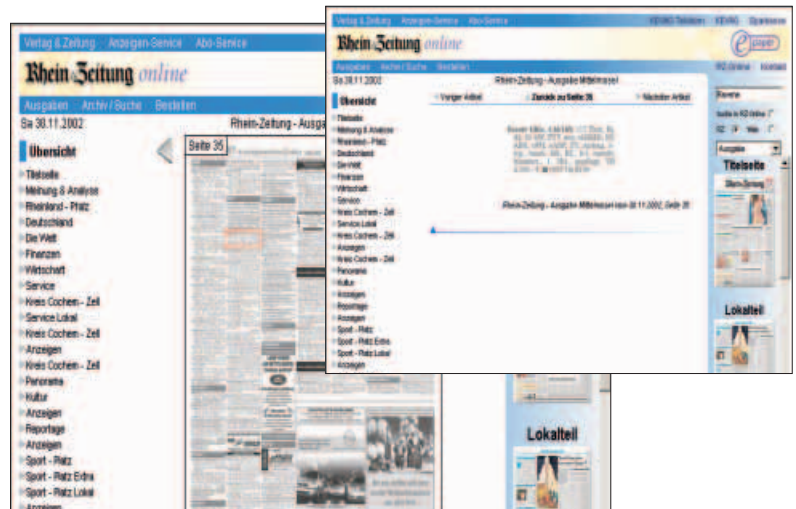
Verlag & Zeitung Anzeigen-Service Abo-Service

Rhein Zeitung online

Ausgaben Archiv / Suche Bestellen

Sa 30.11.2002 Rhein-Zeitung - Ausga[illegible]

Übersicht

Titelseite
Meinung & Analyse
Rheinland - Pfalz
Deutschland
Die Welt
Finanzen
Wirtschaft
Service
Kreis Cochem - Zell
Service Lokal
Kreis Cochem - Zell
Anzeigen
Kreis Cochem - Zell
Panorama
Kultur
Anzeigen
Reportage
Anzeigen
Sport - Platz
Sport - Platz Extra
Sport - Platz Lokal
Anzeigen

Seite 35

Lokalteil

Verlag & Zeitung Anzeigen-Service Abo-Service KEVAG Telekom KEVAG Sparkasse

Rhein Zeitung online

e paper

Ausgaben Archiv / Suche Bestellen RZ-Online Kontakt

Sa 30.11.2002 Rhein-Zeitung - Ausgabe Mittelmosel

Übersicht

Titelseite
Meinung & Analyse
Rheinland - Pfalz
Deutschland
Die Welt
Finanzen
Wirtschaft
Service
Kreis Cochem - Zell
Service Lokal
Kreis Cochem - Zell
Anzeigen
Kreis Cochem - Zell
Panorama
Kultur
Anzeigen
Reportage
Anzeigen
Sport - Platz
Sport - Platz Extra
Sport - Platz Lokal
Anzeigen

Voriger Artikel Zurück zu Seite 35 Nächster Artikel

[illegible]

Rhein-Zeitung - Ausgabe Mittelmosel vom 30.11.2002, Seite 35

Suche in RZ-Online
RZ Web

Ausgabe

Titelseite

Lokalteil